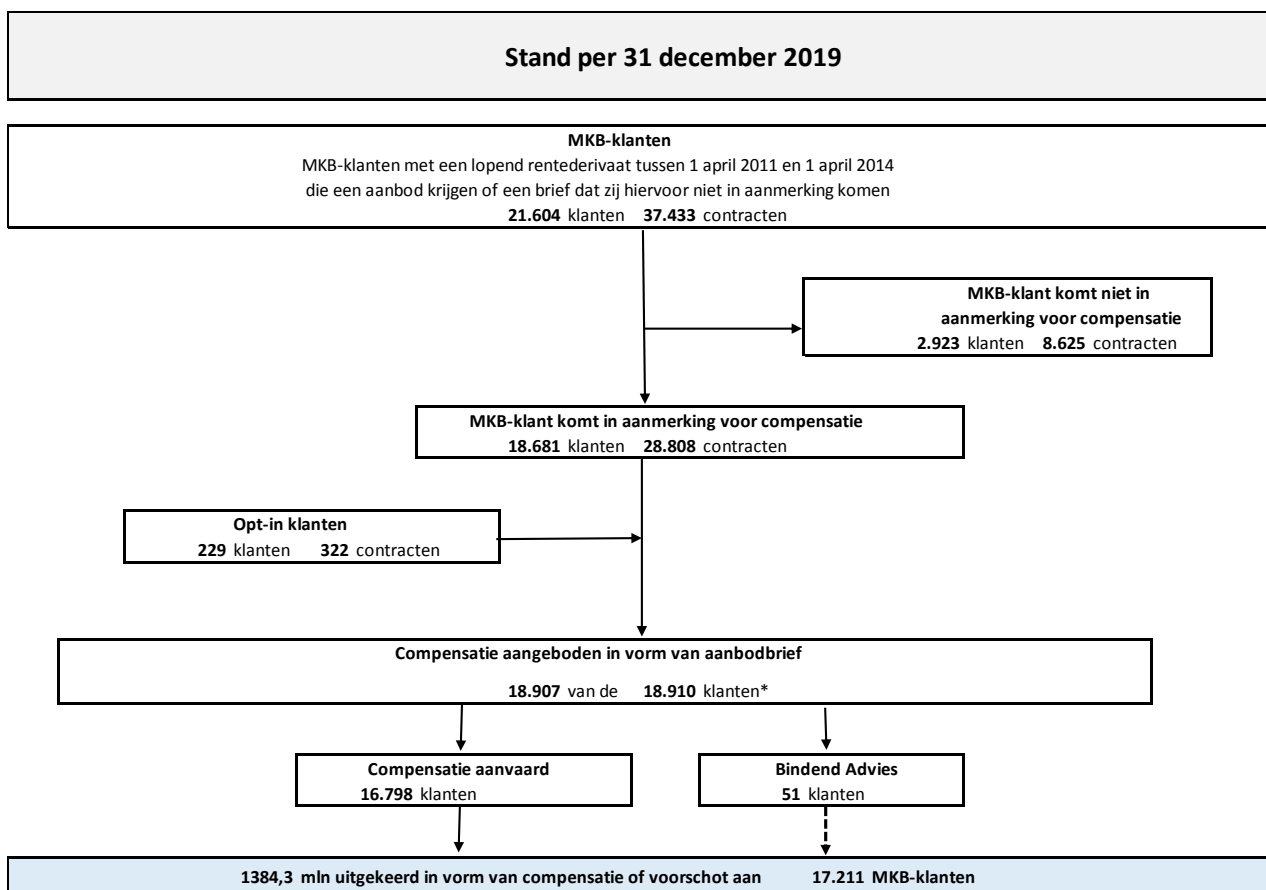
Stand per 31 december 2019

MKB-klanten
MKB-klanten met een lopend rentederivaat tussen 1 april 2011 en 1 april 2014
die een aanbod krijgen of een brief dat zij hiervoor niet in aanmerking komen
21.604 klanten 37.433 contracten

MKB-klant komt niet in aanmerking voor compensatie
2.923 klanten 8.625 contracten

MKB-klant komt in aanmerking voor compensatie
18.681 klanten 28.808 contracten

Opt-in klanten
229 klanten 322 contracten

Compensatie aangeboden in vorm van aanbodbrief
18.907 van de 18.910 klanten*

Compensatie aanvaard
16.798 klanten

Bindend Advies
51 klanten

1384,3 mln uitgekeerd in vorm van compensatie of voorschot aan 17.211 MKB-klanten